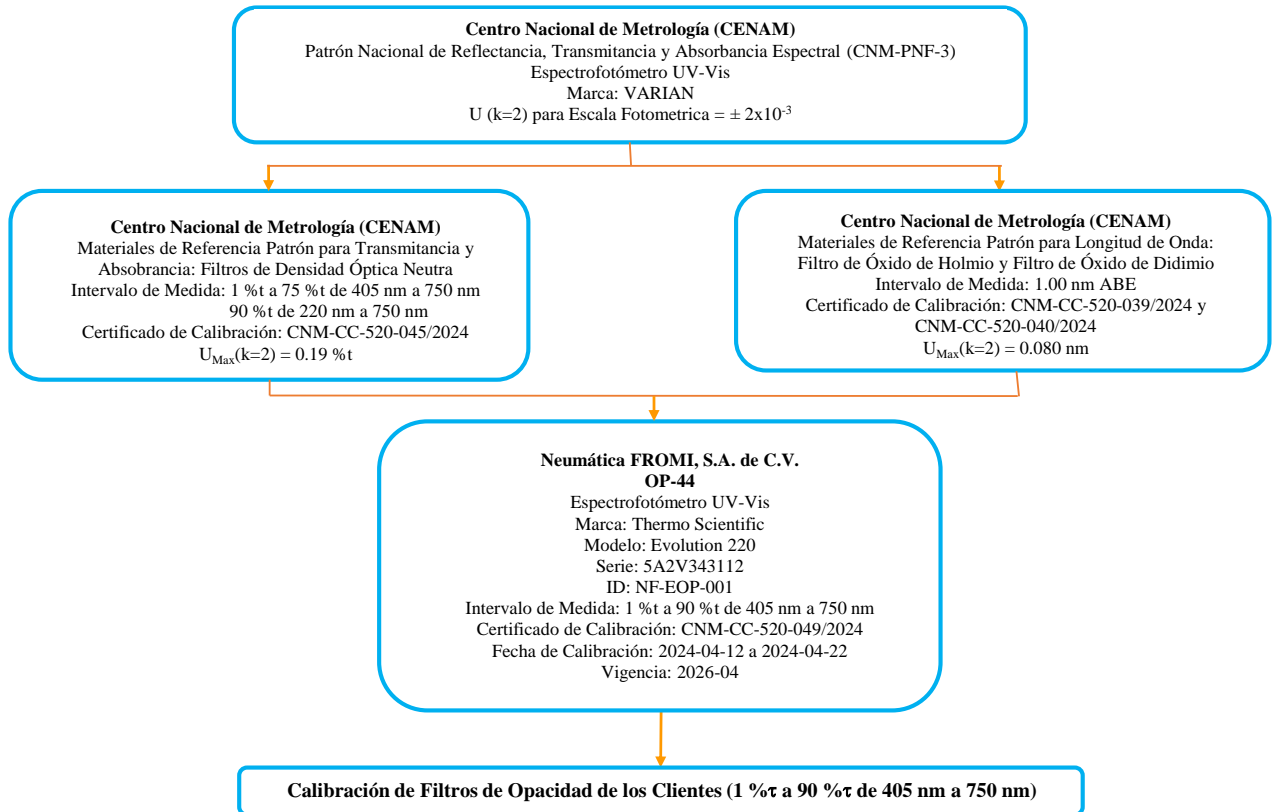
**Centro Nacional de Metrología (CENAM)**
Patrón Nacional de Reflectancia, Transmitancia y Absorbancia Espectral (CNM-PNF-3)
Espectrofotómetro UV-Vis
Marca: VARIAN
U (k=2) para Escala Fotometrica = ± $2x10^{-3}$

**Centro Nacional de Metrología (CENAM)**
Materiales de Referencia Patrón para Transmitancia y Absobrancia: Filtros de Densidad Óptica Neutra
Intervalo de Medida: 1 %t a 75 %t de 405 nm a 750 nm
90 %t de 220 nm a 750 nm
Certificado de Calibración: CNM-CC-520-045/2024
$U_{Max}$(k=2) = 0.19 %t

**Centro Nacional de Metrología (CENAM)**
Materiales de Referencia Patrón para Longitud de Onda:
Filtro de Óxido de Holmio y Filtro de Óxido de Didimio
Intervalo de Medida: 1.00 nm ABE
Certificado de Calibración: CNM-CC-520-039/2024 y CNM-CC-520-040/2024
$U_{Max}$(k=2) = 0.080 nm

**Neumática FROMI, S.A. de C.V.**
**OP-44**
Espectrofotómetro UV-Vis
Marca: Thermo Scientific
Modelo: Evolution 220
Serie: 5A2V343112
ID: NF-EOP-001
Intervalo de Medida: 1 %t a 90 %t de 405 nm a 750 nm
Certificado de Calibración: CNM-CC-520-049/2024
Fecha de Calibración: 2024-04-12 a 2024-04-22
Vigencia: 2026-04

**Calibración de Filtros de Opacidad de los Clientes (1 %τ a 90 %τ de 405 nm a 750 nm)**